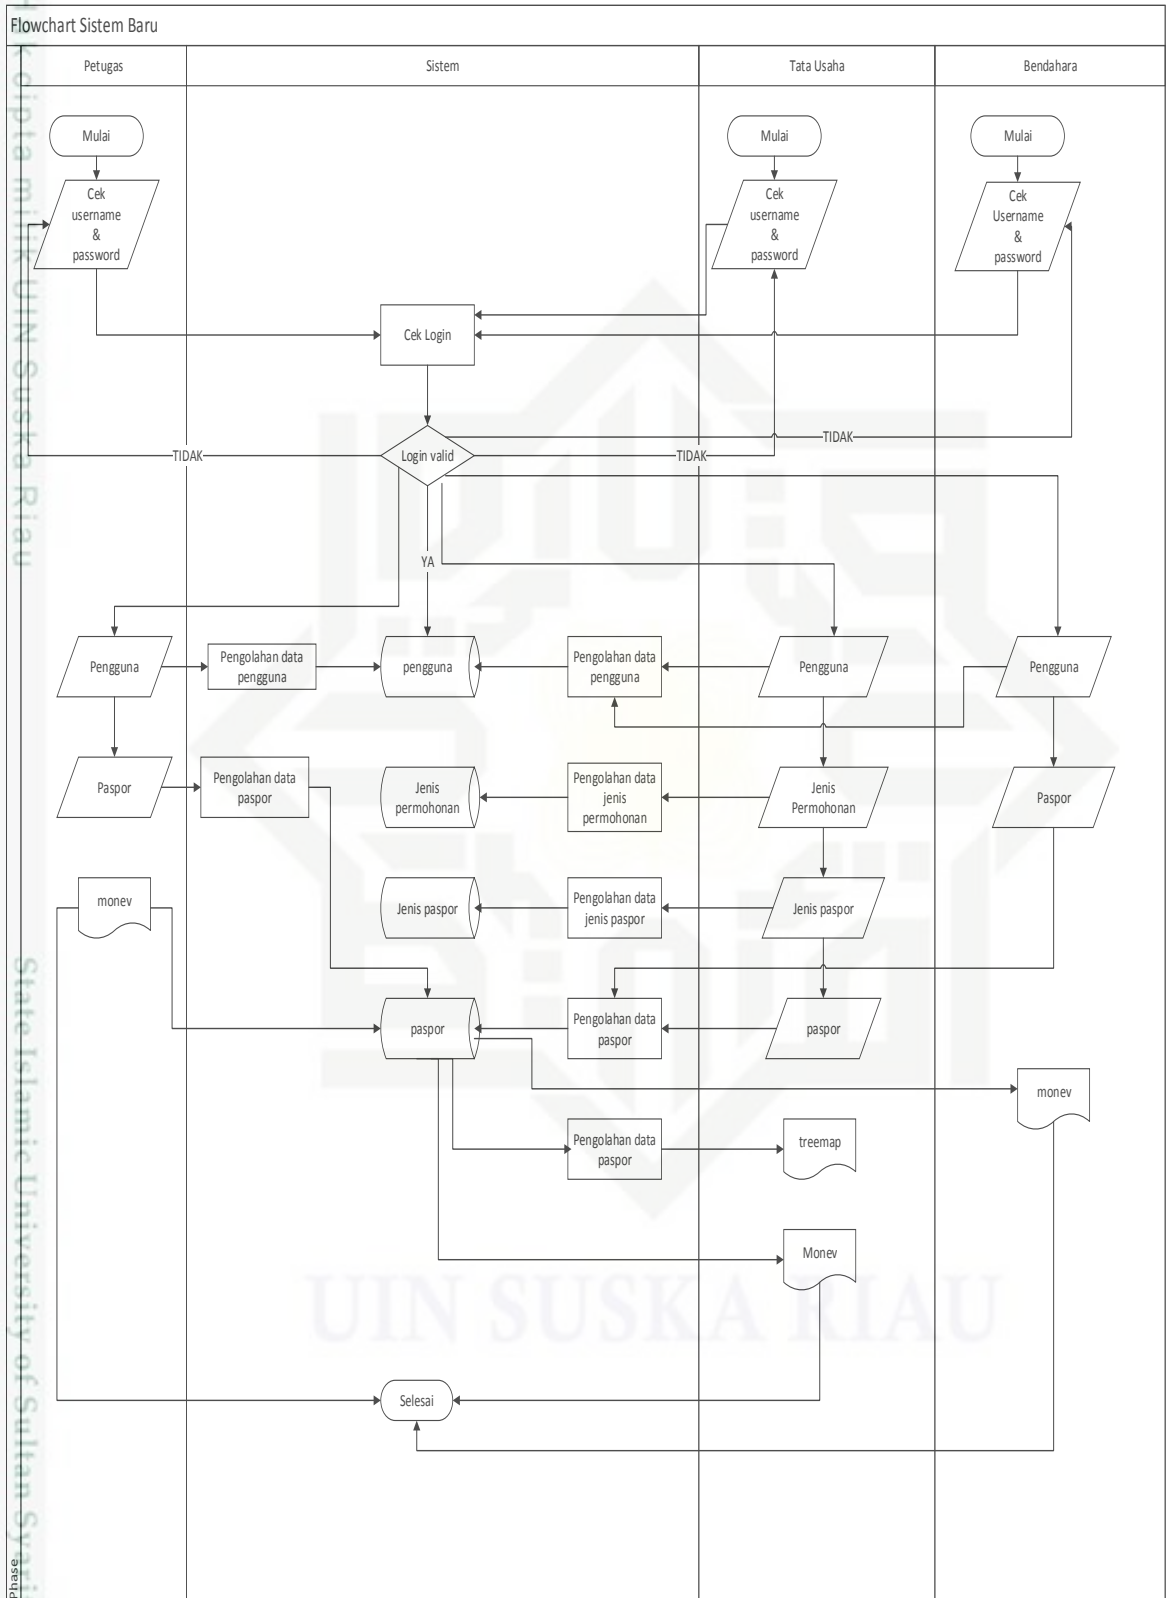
Flowchart Sistem Baru

Petugas

Sistem

Tata Usaha

Bendahara

Mulai

Cek username & password

Mulai

Cek username & password

Mulai

Cek Username & password

Cek Login

TIDAK

Login valid

TIDAK

TIDAK

YA

Pengguna

Pengolahan data pengguna

pengguna

Pengolahan data pengguna

Pengguna

Pengguna

Paspor

Pengolahan data paspor

Jenis permohonan

Pengolahan data jenis permohonan

Jenis Permohonan

Paspor

monev

Jenis paspor

Pengolahan data jenis paspor

Jenis paspor

paspor

Pengolahan data paspor

paspor

monev

Pengolahan data paspor

treemap

Monev

Selesai

Phase

Hak cipta milik UIN Suska Riau

State Islamic University of Sultan Syarif

UIN SUSKA RIAU